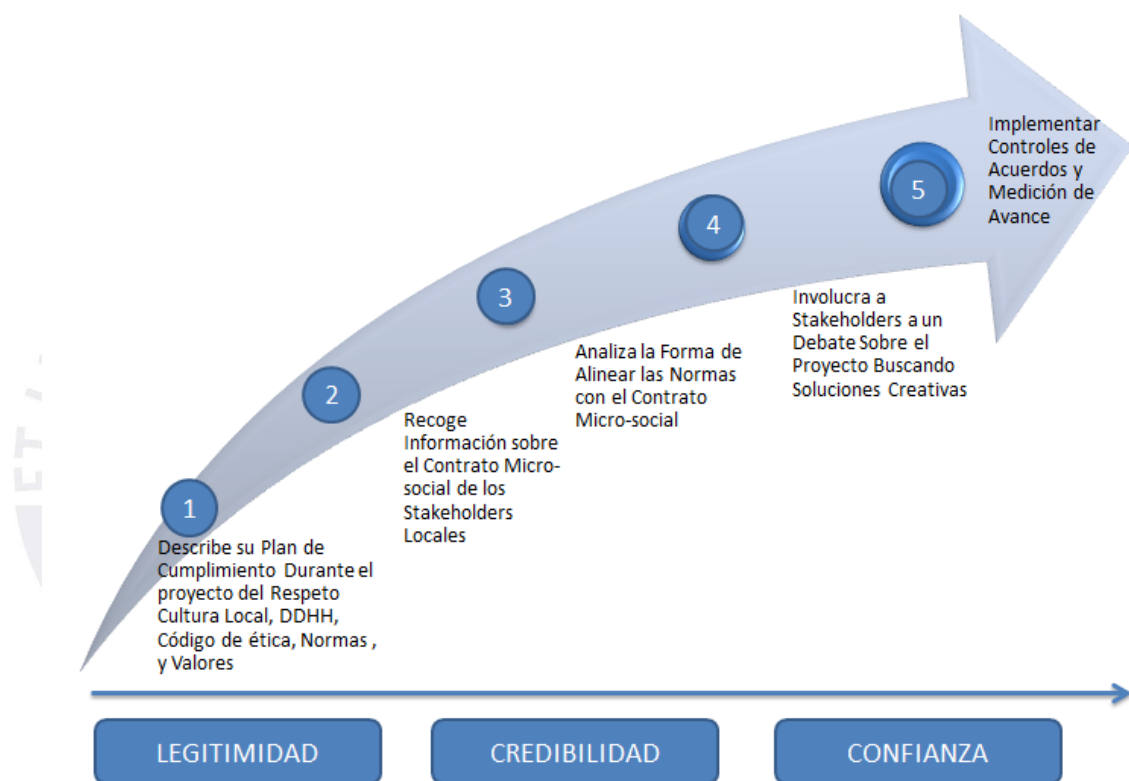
Implementar Controles de Acuerdos y Medición de Avance

5

4

3

2

1

Involucra a Stakeholders a un Debate Sobre el Proyecto Buscando Soluciones Creativas

Analiza la Forma de Alinear las Normas con el Contrato Micro-social

Recoge Información sobre el Contrato Micro-social de los Stakeholders Locales

Describe su Plan de Cumplimiento Durante el proyecto del Respeto Cultura Local, DDHH, Código de ética, Normas , y Valores

LEGITIMIDAD

CREDIBILIDAD

CONFIANZA